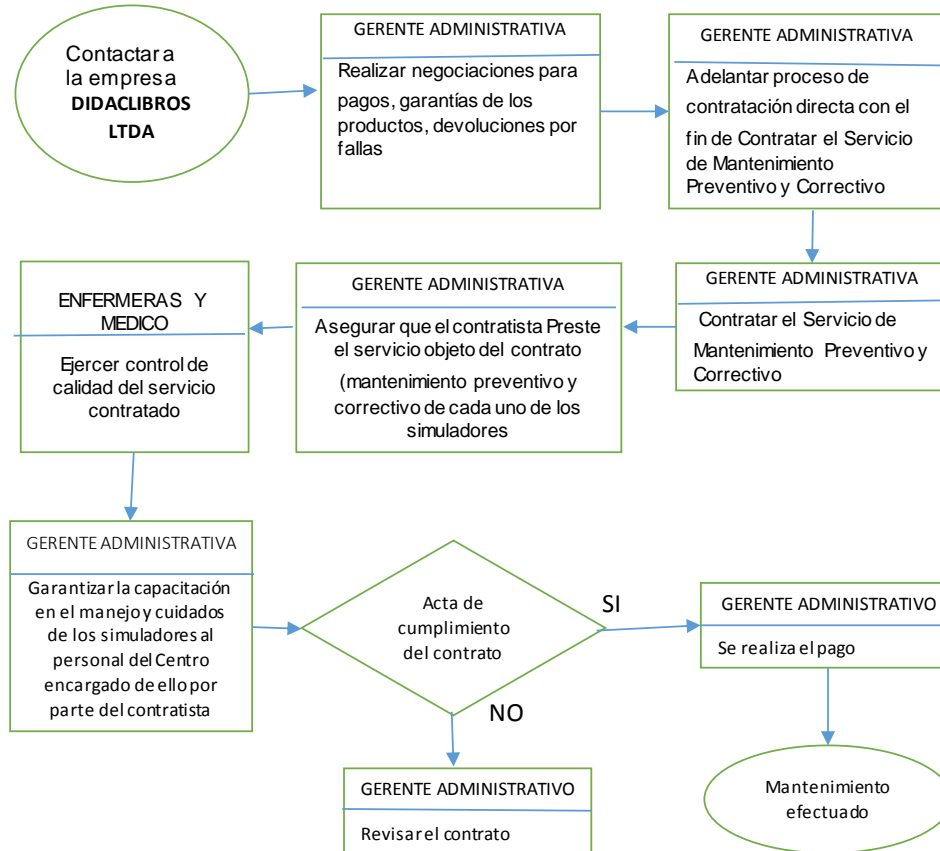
Contactar a la empresa **DIDACLIBROS LTDA**

GERENTE ADMINISTRATIVA

Realizar negociaciones para pagos, garantías de los productos, devoluciones por fallas

GERENTE ADMINISTRATIVA

Adelantar proceso de contratación directa con el fin de Contratar el Servicio de Mantenimiento Preventivo y Correctivo

GERENTE ADMINISTRATIVA

Contratar el Servicio de Mantenimiento Preventivo y Correctivo

GERENTE ADMINISTRATIVA

Asegurar que el contratista Preste el servicio objeto del contrato (mantenimiento preventivo y correctivo de cada uno de los simuladores

ENFERMERAS Y MEDICO

Ejercer control de calidad del servicio contratado

GERENTE ADMINISTRATIVA

Garantizar la capacitación en el manejo y cuidados de los simuladores al personal del Centro encargado de ello por parte del contratista

Acta de cumplimiento del contrato

SI

NO

GERENTE ADMINISTRATIVO

Se realiza el pago

Mantenimiento efectuado

GERENTE ADMINISTRATIVO

Revisar el contrato